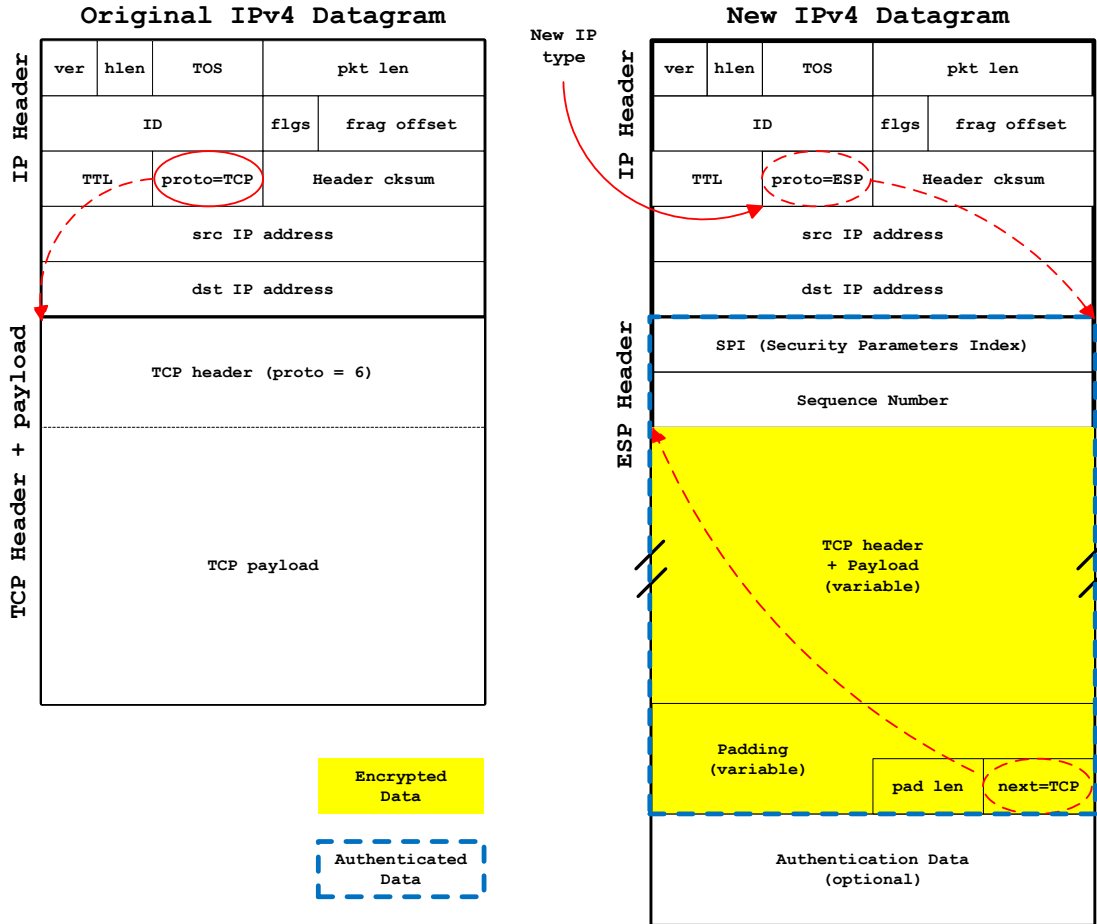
Original IPv4 Datagram

IP Header

| ver | hlen | TOS | pkt len |
|---|---|---|---|
| ID | | flgs | frag offset |
| TTL | proto=TCP | Header cksum | |
| src IP address | | | |
| dst IP address | | | |

TCP Header + payload

TCP header (proto = 6)

TCP payload

New IP type

New IPv4 Datagram

IP Header

| ver | hlen | TOS | pkt len |
|---|---|---|---|
| ID | | flgs | frag offset |
| TTL | proto=ESP | Header cksum | |
| src IP address | | | |
| dst IP address | | | |

ESP Header

SPI (Security Parameters Index)

Sequence Number

TCP header + Payload (variable)

Padding (variable)

pad len

next=TCP

Authentication Data (optional)

Encrypted Data

Authenticated Data